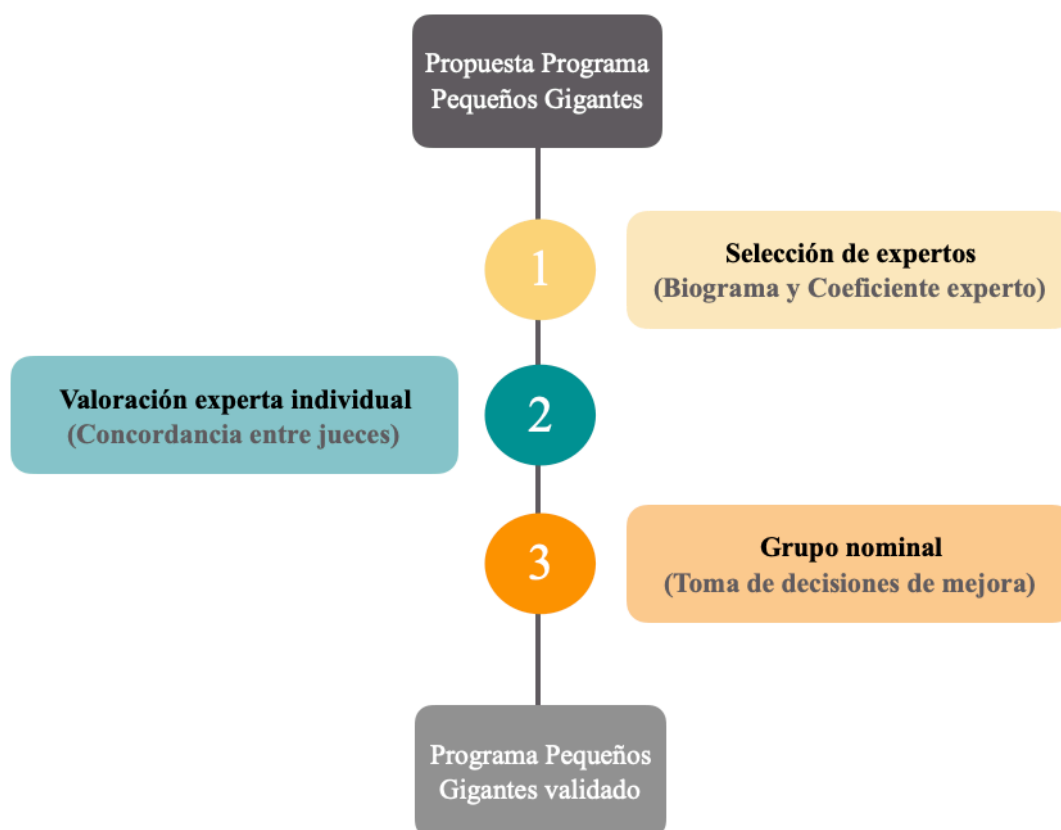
Propuesta Programa Pequeños Gigantes

1

Selección de expertos
(Biograma y Coeficiente experto)

Valoración experta individual
(Concordancia entre jueces)

2

3

Grupo nominal
(Toma de decisiones de mejora)

Programa Pequeños Gigantes validado